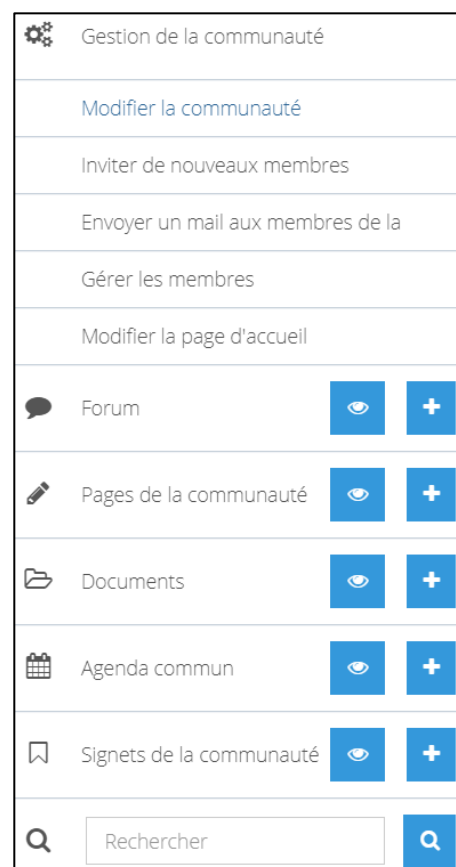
Gestion de la communauté

Modifier la communauté

Inviter de nouveaux membres

Envoyer un mail aux membres de la

Gérer les membres

Modifier la page d'accueil

Forum

Pages de la communauté

Documents

Agenda commun

Signets de la communauté

Rechercher